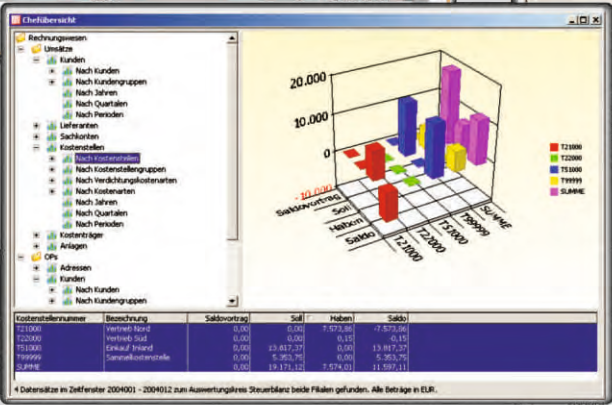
Chefübersicht

Rechnungswesen
Umsätze
Kunden
Nach Kunden
Nach Kundengruppen
Nach Jahren
Nach Quartalen
Nach Perioden
Lieferanten
Sachkonten
Kostenstellen
Nach Kostenstellen
Nach Kostenstellengruppen
Nach Verdichtungskostenarten
Nach Kostenarten
Nach Jahren
Nach Quartalen
Nach Perioden
Kostenträger
Anlagen
OPs
Adressen
Kunden
Nach Kunden
Nach Kundengruppen

20.000
10.000
0
-10.000
Saldovortrag
Soll
Haben
Saldo
T21000
T22000
T51000
T99999
SUMME

T21000
T22000
T51000
T99999
SUMME

| Kostenstellennummer | Bezeichnung | Saldovortrag | Soll | Haben | Saldo |
|---|---|---|---|---|---|
| T21000 | Vertrieb Nord | 0,00 | 0,00 | 7.573,86 | -7.573,86 |
| T22000 | Vertrieb Süd | 0,00 | 0,00 | 0,15 | -0,15 |
| T51000 | Einkauf Inland | 0,00 | 13.817,37 | 0,00 | 13.817,37 |
| T99999 | Sammelkostenstelle | 0,00 | 5.353,75 | 0,00 | 5.353,75 |
| SUMME | | 0,00 | 19.171,12 | 7.574,01 | 11.597,11 |

4 Datensätze im Zeitfenster 2004001 - 2004012 zum Auswertungskreis Steuerbilanz beide Filialen gefunden. Alle Beträge in EUR.